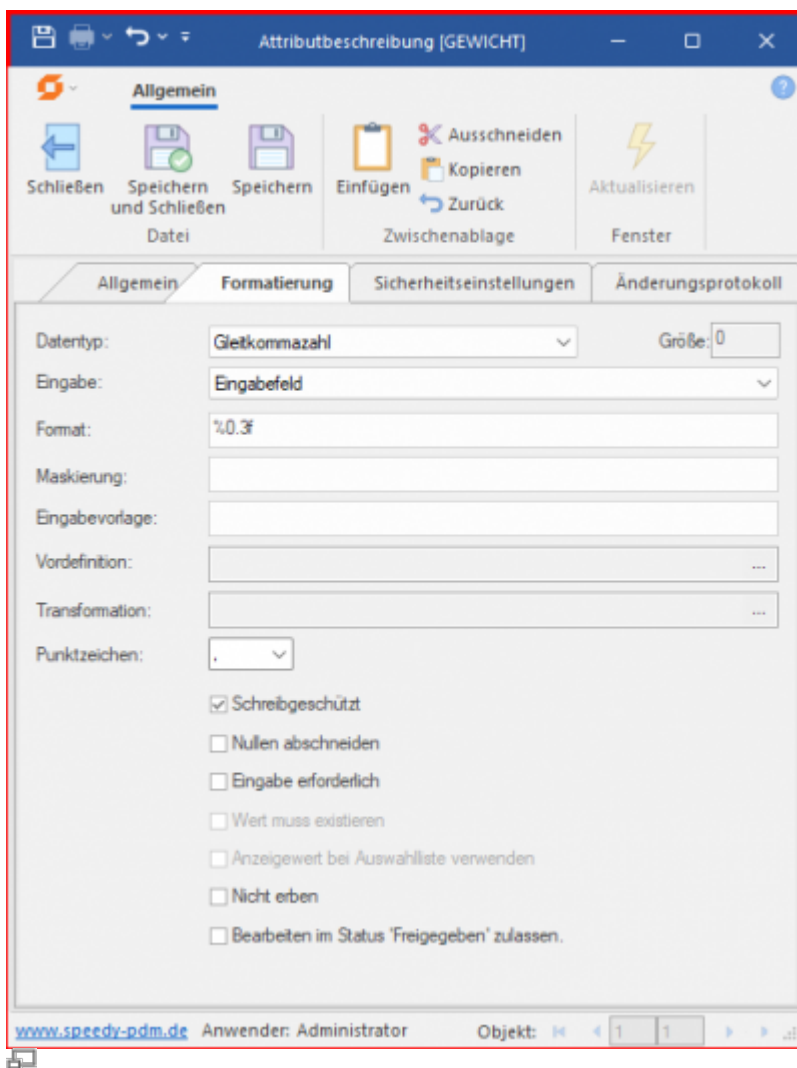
Attributbeschreibung [GEWICHT]

Allgemein

Schließen
Speichern und Schließen
Speichern
Datei

Einfügen
Ausschneiden
Kopieren
Zurück
Zwischenablage

Aktualisieren
Fenster

Allgemein
Formatierung
Sicherheitseinstellungen
Änderungsprotokoll

Datentyp: Gleitkommazahl
Größe: 0
Eingabe: Eingabefeld
Format: %0.3f
Maskierung:
Eingabevorlage:
Vordefinition: ...
Transformation: ...
Punktzeichen: .

Schreibgeschützt
Nullen abschneiden
Eingabe erforderlich
Wert muss existieren
Anzeigewert bei Auswahlliste verwenden
Nicht erben
Bearbeiten im Status 'Freigegeben' zulassen.

www.speedy-pdm.de Anwender: Administrator Objekt: 1 1